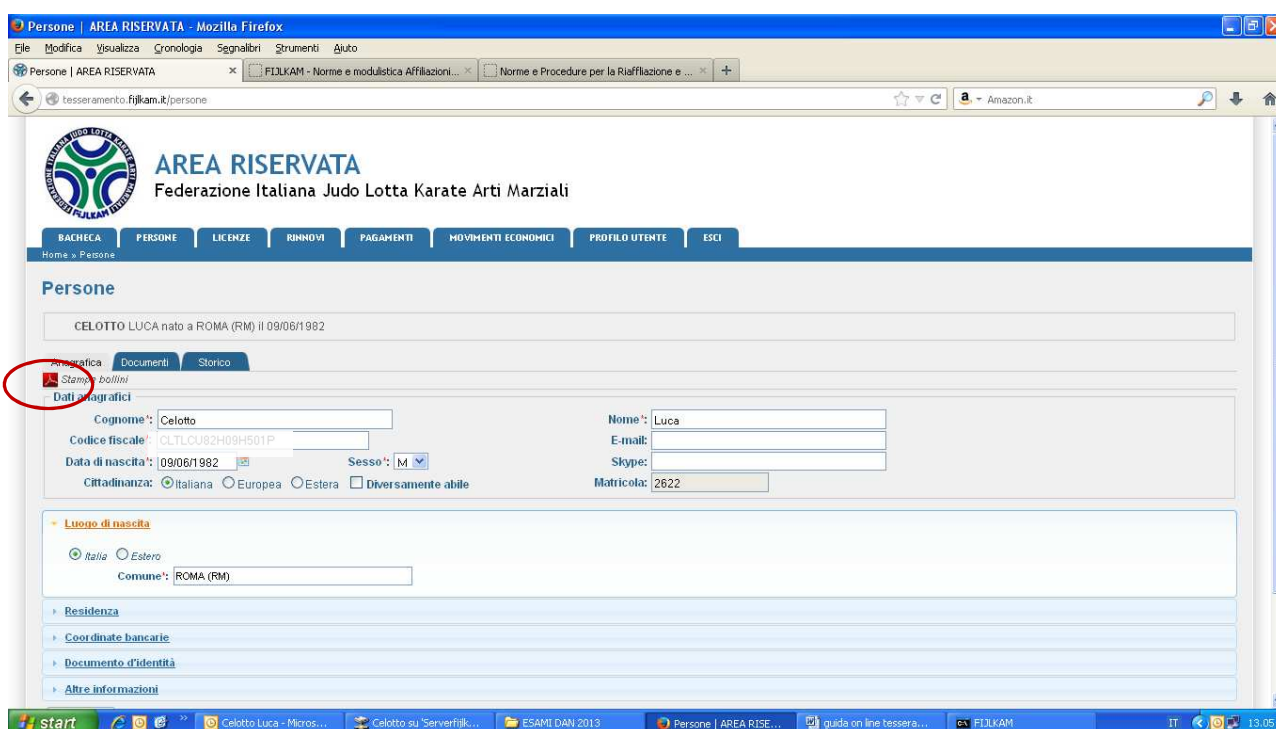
Persone | AREA RISERVATA - Mozilla Firefox

File Modifica Visualizza Cronologia Segnalibri Strumenti Aiuto

Persone | AREA RISERVATA ×
FIJLKAM - Norme e modulistica Affiliazioni... ×
Norme e Procedure per la Riaffliazione e ... ×
+

tesseramento.fijlkam.it/persone

Amazon.it

AREA RISERVATA
Federazione Italiana Judo Lotta Karate Arti Marziali

FIJLKAM

BACHECA PERSONE LICENZE RINNOVI PAGAMENTI MOVIMENTI ECONOMICI PROFILO UTENTE ESCI

Home » Persone

Persone

CELOTTO LUCA nato a ROMA (RM) il 09/06/1982

Anagrafica Documenti Storico

Stampa bollini

Dati anagrafici

Cognome*: Celotto
Codice fiscale*: CLTLCU82H09H501P
Data di nascita*: 09/06/1982
Sesso*: M
Cittadinanza: Italiana Europea Estera Diversamente abile
Nome*: Luca
E-mail:
Skype:
Matricola: 2622

Luogo di nascita

Italia Estero
Comune*: ROMA (RM)

Residenza

Coordinate bancarie

Documento d'identità

Altre informazioni

start
Celotto Luca - Micros...
Celotto su 'Serverfijlk...
ESAMI DAN 2013
Persone | AREA RISE...
guida on line tessera...
FIJLKAM
IT 13.05